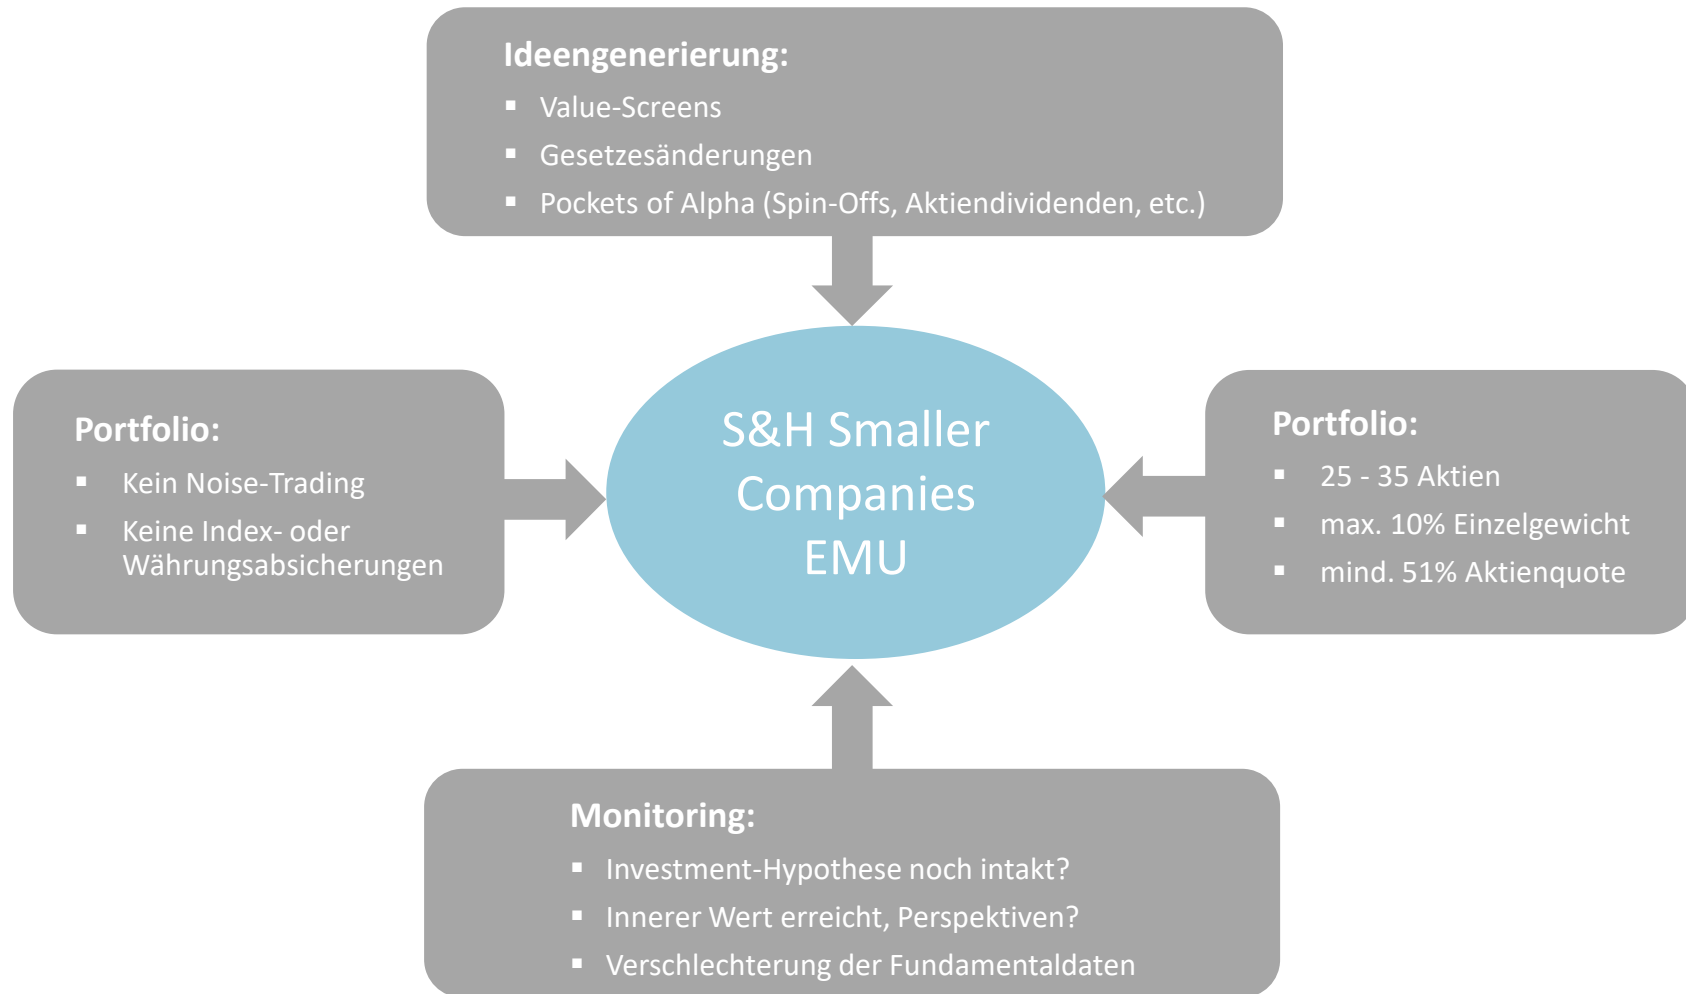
Ideengenerierung:
- Value-Screens
- Gesetzesänderungen
- Pockets of Alpha (Spin-Offs, Aktiendividenden, etc.)

Portfolio:
- Kein Noise-Trading
- Keine Index- oder Währungsabsicherungen

S&H Smaller Companies EMU

Portfolio:
- 25 - 35 Aktien
- max. 10% Einzelgewicht
- mind. 51% Aktienquote

Monitoring:
- Investment-Hypothese noch intakt?
- Innerer Wert erreicht, Perspektiven?
- Verschlechterung der Fundamentaldaten